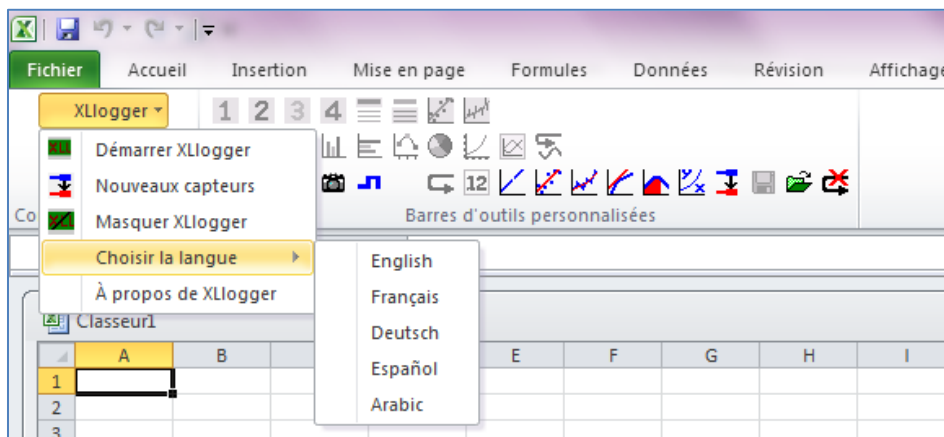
Fichier Accueil Insertion Mise en page Formules Données Révision Affichage

XLlogger

1 2 3 4

12

Barres d'outils personnalisées

Co

Démarrer XLlogger
Nouveaux capteurs
Masquer XLlogger
Choisir la langue
À propos de XLlogger

English
Français
Deutsch
Español
Arabic

Classeur1

| | A | B | | E | F | G | H | I |
|---|---|---|---|---|---|---|---|---|
| 1 | | | | | | | | |
| 2 | | | | | | | | |
| 3 | | | | | | | | |